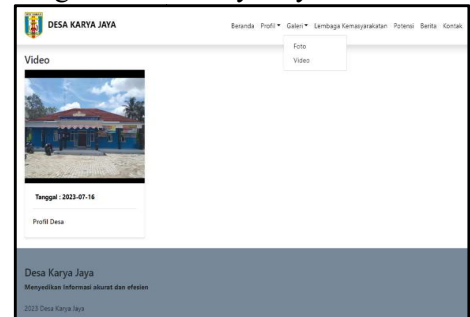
DESA KARYA JAYA

Beranda Profil ▾ Galeri ▾ Lembaga Kemasyarakatan Potensi Berita Kontak

Foto
Video

Video

Tanggal : 2023-07-16

Profil Desa

Desa Karya Jaya

Menyediakan informasi akurat dan efesien

2023 Desa Karya Jaya